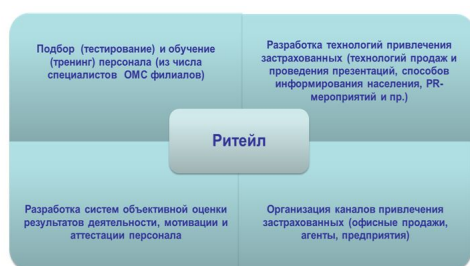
Подбор (тестирование) и обучение (тренинг) персонала (из числа специалистов ОМС филиалов)

Разработка технологий привлечения застрахованных (технологий продаж и проведения презентаций, способов информирования населения, PR-мероприятий и пр.)

Ритейл

Разработка систем объективной оценки результатов деятельности, мотивации и аттестации персонала

Организация каналов привлечения застрахованных (офисные продажи, агенты, предприятия)